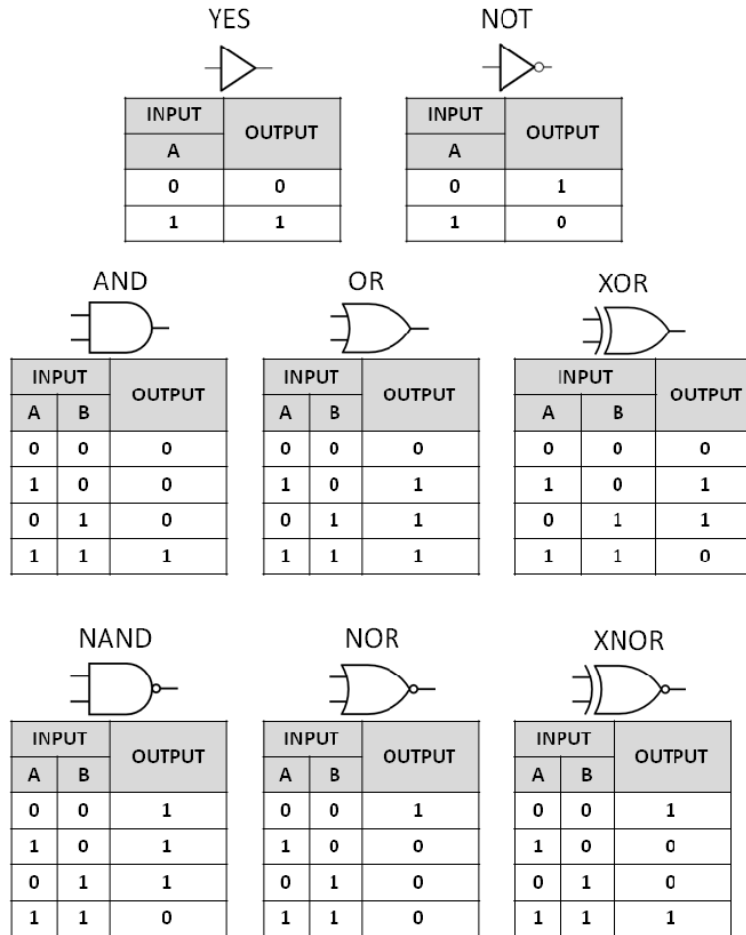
YES

| INPUT | OUTPUT |
|---|---|
| A | |
| 0 | 0 |
| 1 | 1 |

NOT

| INPUT | OUTPUT |
|---|---|
| A | |
| 0 | 1 |
| 1 | 0 |

AND

| INPUT | | OUTPUT |
|---|---|---|
| A | B | |
| 0 | 0 | 0 |
| 1 | 0 | 0 |
| 0 | 1 | 0 |
| 1 | 1 | 1 |

OR

| INPUT | | OUTPUT |
|---|---|---|
| A | B | |
| 0 | 0 | 0 |
| 1 | 0 | 1 |
| 0 | 1 | 1 |
| 1 | 1 | 1 |

XOR

| INPUT | | OUTPUT |
|---|---|---|
| A | B | |
| 0 | 0 | 0 |
| 1 | 0 | 1 |
| 0 | 1 | 1 |
| 1 | 1 | 0 |

NAND

| INPUT | | OUTPUT |
|---|---|---|
| A | B | |
| 0 | 0 | 1 |
| 1 | 0 | 1 |
| 0 | 1 | 1 |
| 1 | 1 | 0 |

NOR

| INPUT | | OUTPUT |
|---|---|---|
| A | B | |
| 0 | 0 | 1 |
| 1 | 0 | 0 |
| 0 | 1 | 0 |
| 1 | 1 | 0 |

XNOR

| INPUT | | OUTPUT |
|---|---|---|
| A | B | |
| 0 | 0 | 1 |
| 1 | 0 | 0 |
| 0 | 1 | 0 |
| 1 | 1 | 1 |